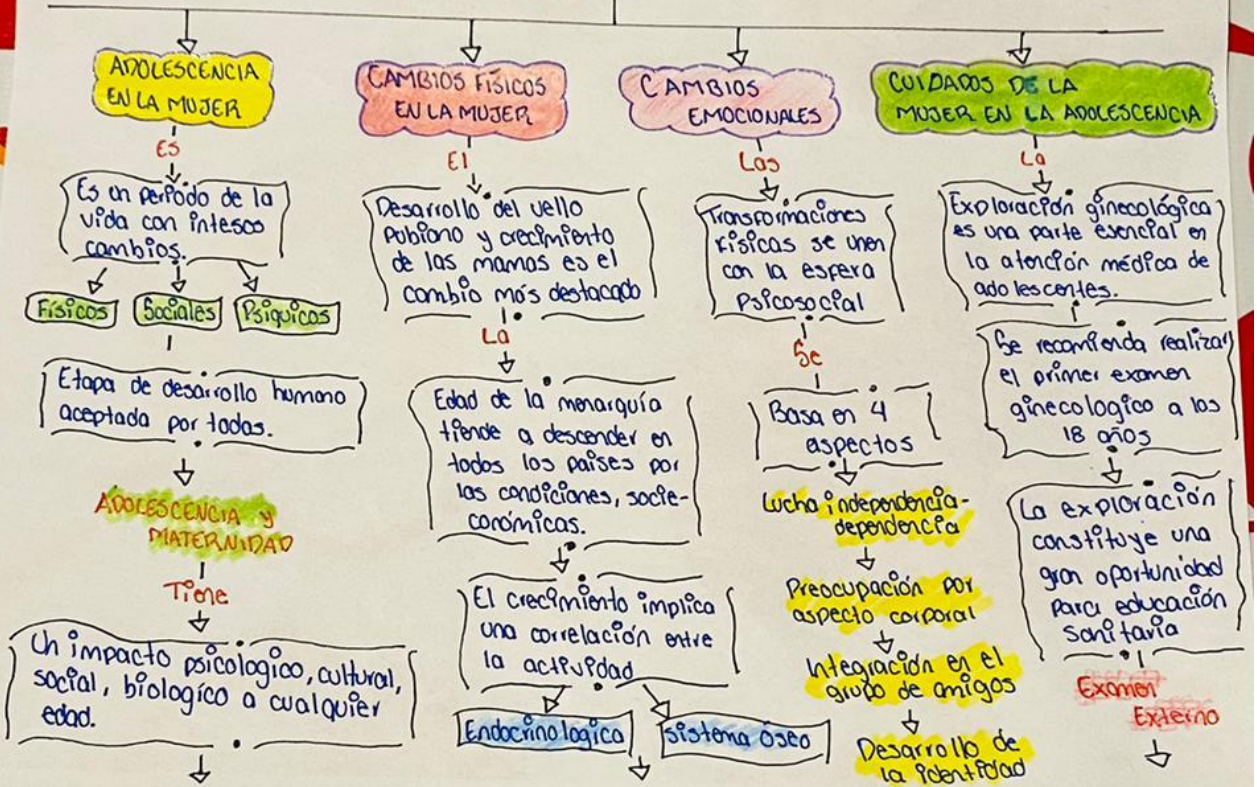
ADOLESCENCIA EN LA MUJER

ES

Es un período de la vida con intesos cambios.

Físicos

Sociales

Psíquicos

Etapa de desarrollo humano aceptada por todas.

ADOLESCENCIA Y MATERNIDAD

Tiene

Un impacto psicologico, cultural, social, biologico a cualquier edad.

CAMBIOS FÍSICOS EN LA MUJER

El

Desarrollo del vello pubiano y crecimiento de las mamas es el cambio más destacado

La

Edad de la menarquía tiende a descender en todos los países por las condiciones, socieconómicas.

El crecimiento implica una correlación entre la actividad

Endocrinologica

sistema óseo

CAMBIOS EMOCIONALES

Los

Transformaciones físicas se unen con la esfera psicosocial

Se

Basa en 4 aspectos

Lucha independencia-dependencia

Preocupación por aspecto corporal

Integración en el grupo de amigos

Desarrollo de la identidad

CUIDADOS DE LA MUJER EN LA ADOLESCENCIA

La

Exploración ginecológica es una parte esencial en la atención médica de adolescentes.

Se recomienda realizar el primer examen ginecologico a los 18 años

La exploración constituye una gran oportunidad para educación sanitaria

Examen Externo